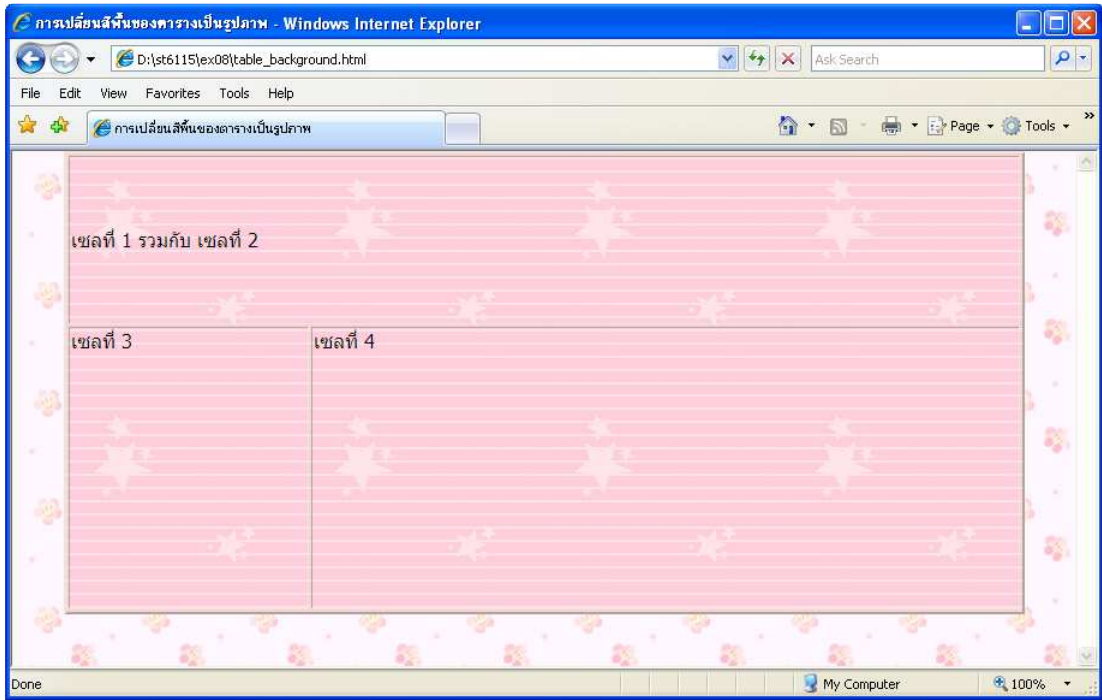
การเปลี่ยนสีพื้นของตารางเป็นรูปภาพ - Windows Internet Explorer

D:\st6115\ex08\table_background.html

Ask Search

File Edit View Favorites Tools Help

การเปลี่ยนสีพื้นของตารางเป็นรูปภาพ

Page Tools

| เซลที่ 1 รวมกับ เซลที่ 2 | |
|---|---|
| เซลที่ 3 | เซลที่ 4 |

Done

My Computer

100%